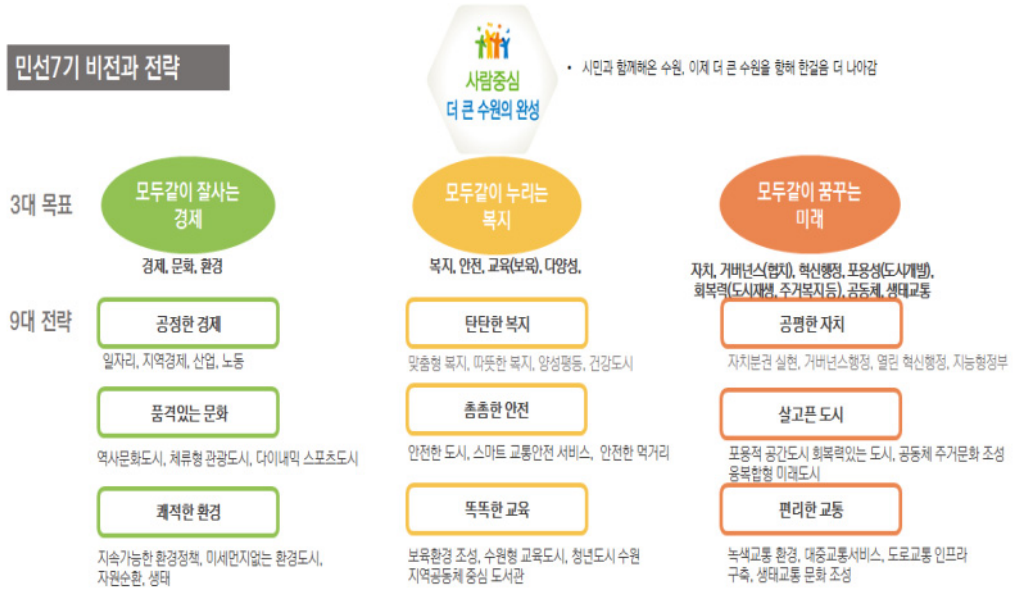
민선7기 비전과 전략

사람중심
더 큰 수원의 완성

• 시민과 함께해온 수원, 이제 더 큰 수원을 향해 한걸음 더 나아감

3대 목표

모두같이 잘사는 경제

경제, 문화, 환경

모두같이 누리는 복지

복지, 안전, 교육(보육), 다양성,

모두같이 꿈꾸는 미래

자치, 거버넌스(협치), 혁신행정, 포용성(도시계발), 회복력(도시재생, 주거복지 등), 공동체, 생태교통

9대 전략

공정한 경제

일자리, 지역경제, 산업, 노동

품격있는 문화

역사문화도시, 체류형 관광도시, 다이내믹 스포츠도시

쾌적한 환경

지속가능한 환경정책, 미세먼지없는 환경도시, 자원순환, 생태

탄탄한 복지

맞춤형 복지, 따뜻한 복지, 양성평등, 건강도시

촘촘한 안전

안전한 도시, 스마트 교통안전 서비스, 안전한 먹거리

똑똑한 교육

보육환경 조성, 수원형 교육도시, 청년도시 수원 지역공동체 중심 도서관

공평한 자치

자치분권 실현, 거버넌스행정, 열린 혁신행정, 지능형정부

살고픈 도시

포용적 공간도시 회복력있는 도시, 공동체 주거문화 조성 융복합형 미래도시

편리한 교통

녹색교통 환경, 대중교통서비스, 도로교통 인프라 구축, 생태교통 문화 조성